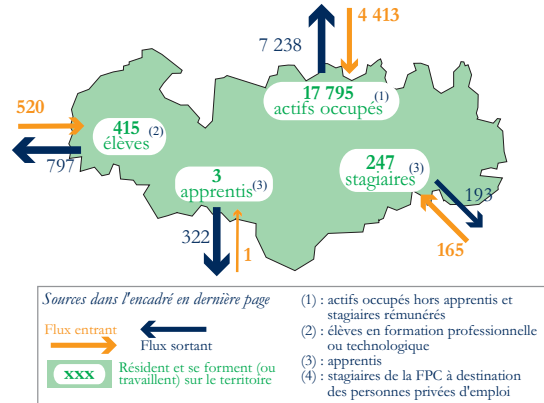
7 238

4 413

17 795 (1)
actifs occupés

520

415 (2)
élèves

797

3
apprentis(3)

247 (3)
stagiaires

193

322

1

165

Sources dans l'encadré en dernière page

Flux entrant

Flux sortant

xxx Résident et se forment (ou travaillent) sur le territoire

(1) : actifs occupés hors apprentis et stagiaires rémunérés
(2) : élèves en formation professionnelle ou technologique
(3) : apprentis
(4) : stagiaires de la FPC à destination des personnes privées d'emploi